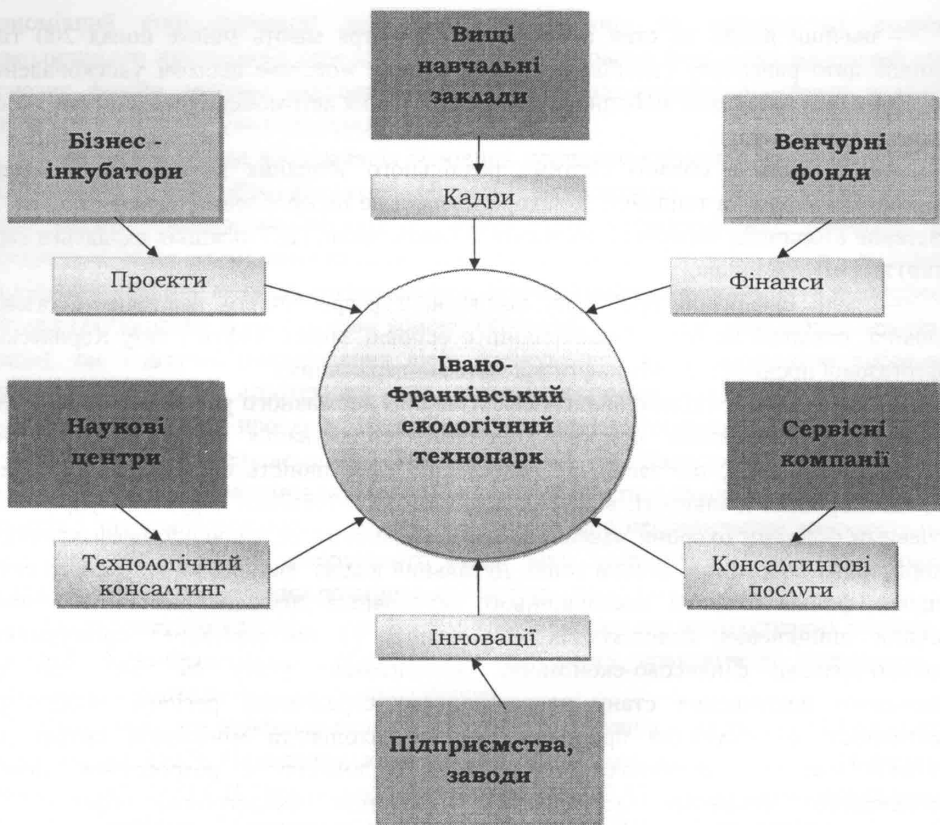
Вищі навчальні заклади

Бізнес - інкубатори

Венчурні фонди

Кадри

Проекти

Фінанси

Івано-Франківський екологічний технопарк

Наукові центри

Сервісні компанії

Технологічний консалтинг

Консалтингові послуги

Інновації

Підприємства, заводи